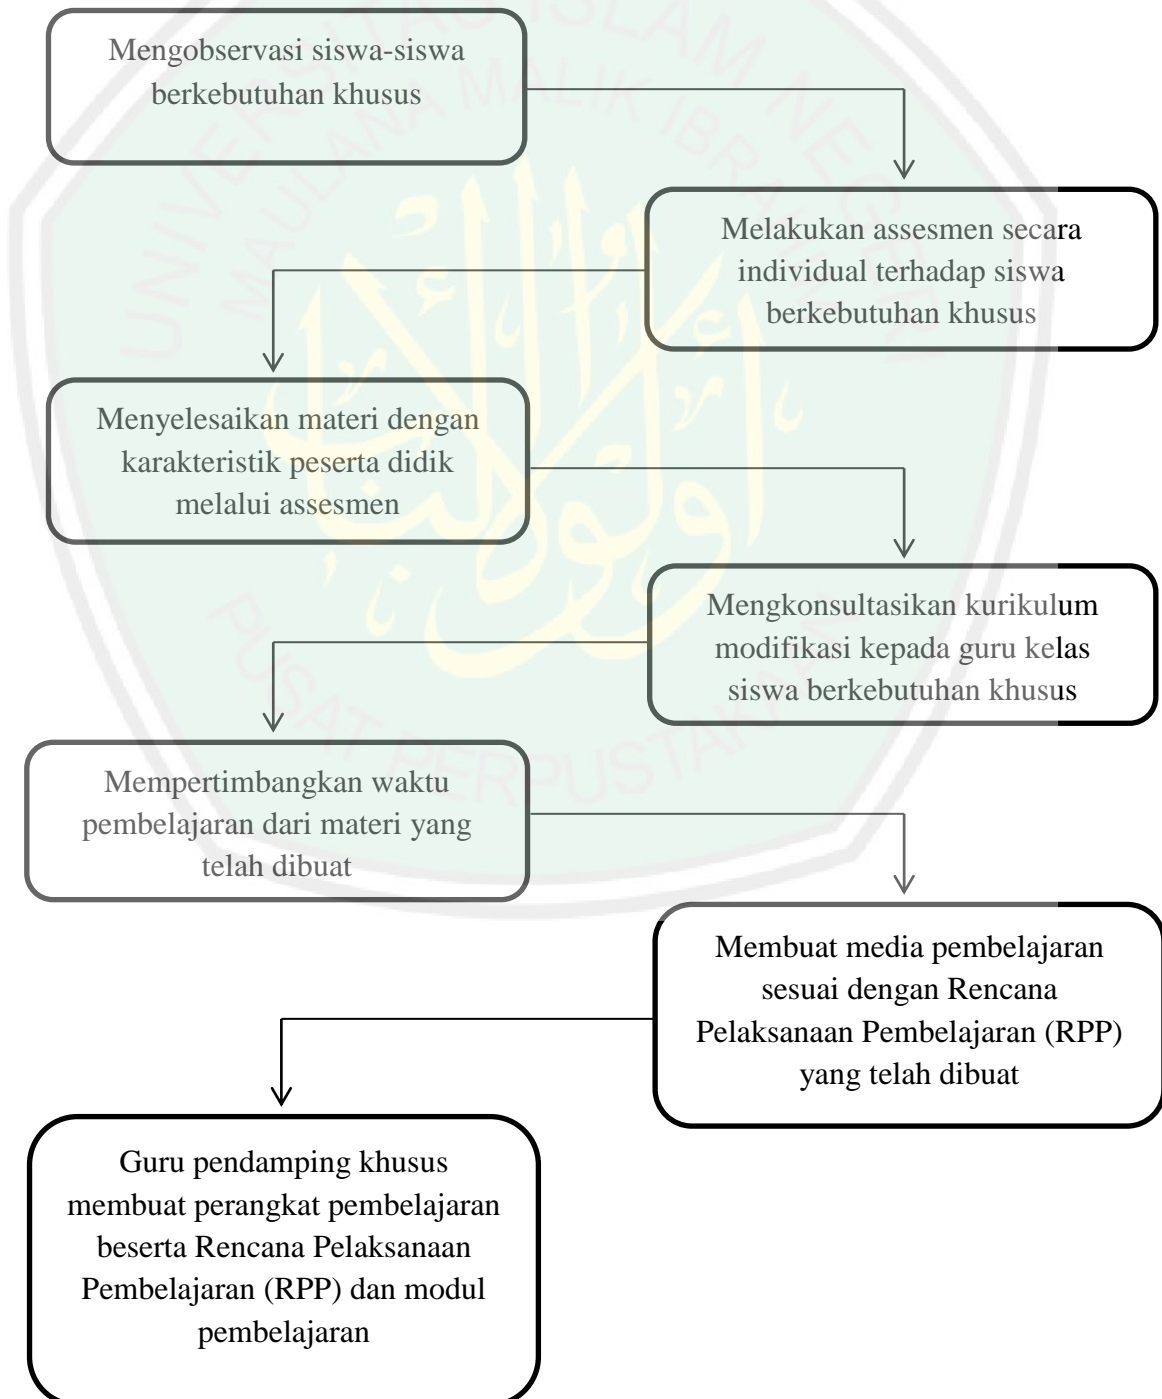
Mengobservasi siswa-siswa berkebutuhan khusus

Melakukan assesmen secara individual terhadap siswa berkebutuhan khusus

Menyelesaikan materi dengan karakteristik peserta didik melalui assesmen

Mengkonsultasikan kurikulum modifikasi kepada guru kelas siswa berkebutuhan khusus

Mempertimbangkan waktu pembelajaran dari materi yang telah dibuat

Membuat media pembelajaran sesuai dengan Rencana Pelaksanaan Pembelajaran (RPP) yang telah dibuat

Guru pendamping khusus membuat perangkat pembelajaran beserta Rencana Pelaksanaan Pembelajaran (RPP) dan modul pembelajaran